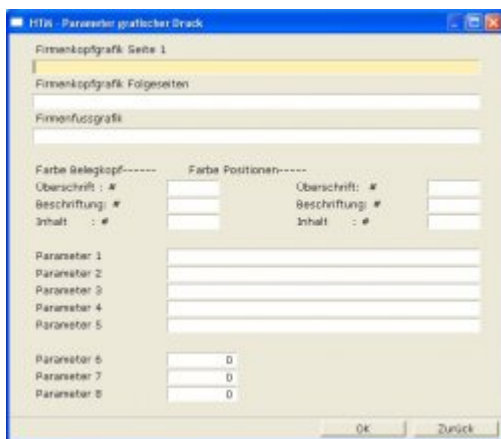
HTN - Parameter grafischer Druck

Firmenkopfgrafik Seite 1

Firmenkopfgrafik Folgeseiten

Firmenfussgrafik

Farbe Belegkopf------

Überschrift : #

Beschriftung: #

Inhalt : #

Farbe Positionen-----

Überschrift: #

Beschriftung: #

Inhalt : #

Parameter 1

Parameter 2

Parameter 3

Parameter 4

Parameter 5

Parameter 6 0

Parameter 7 0

Parameter 8 0

OK

Zurück